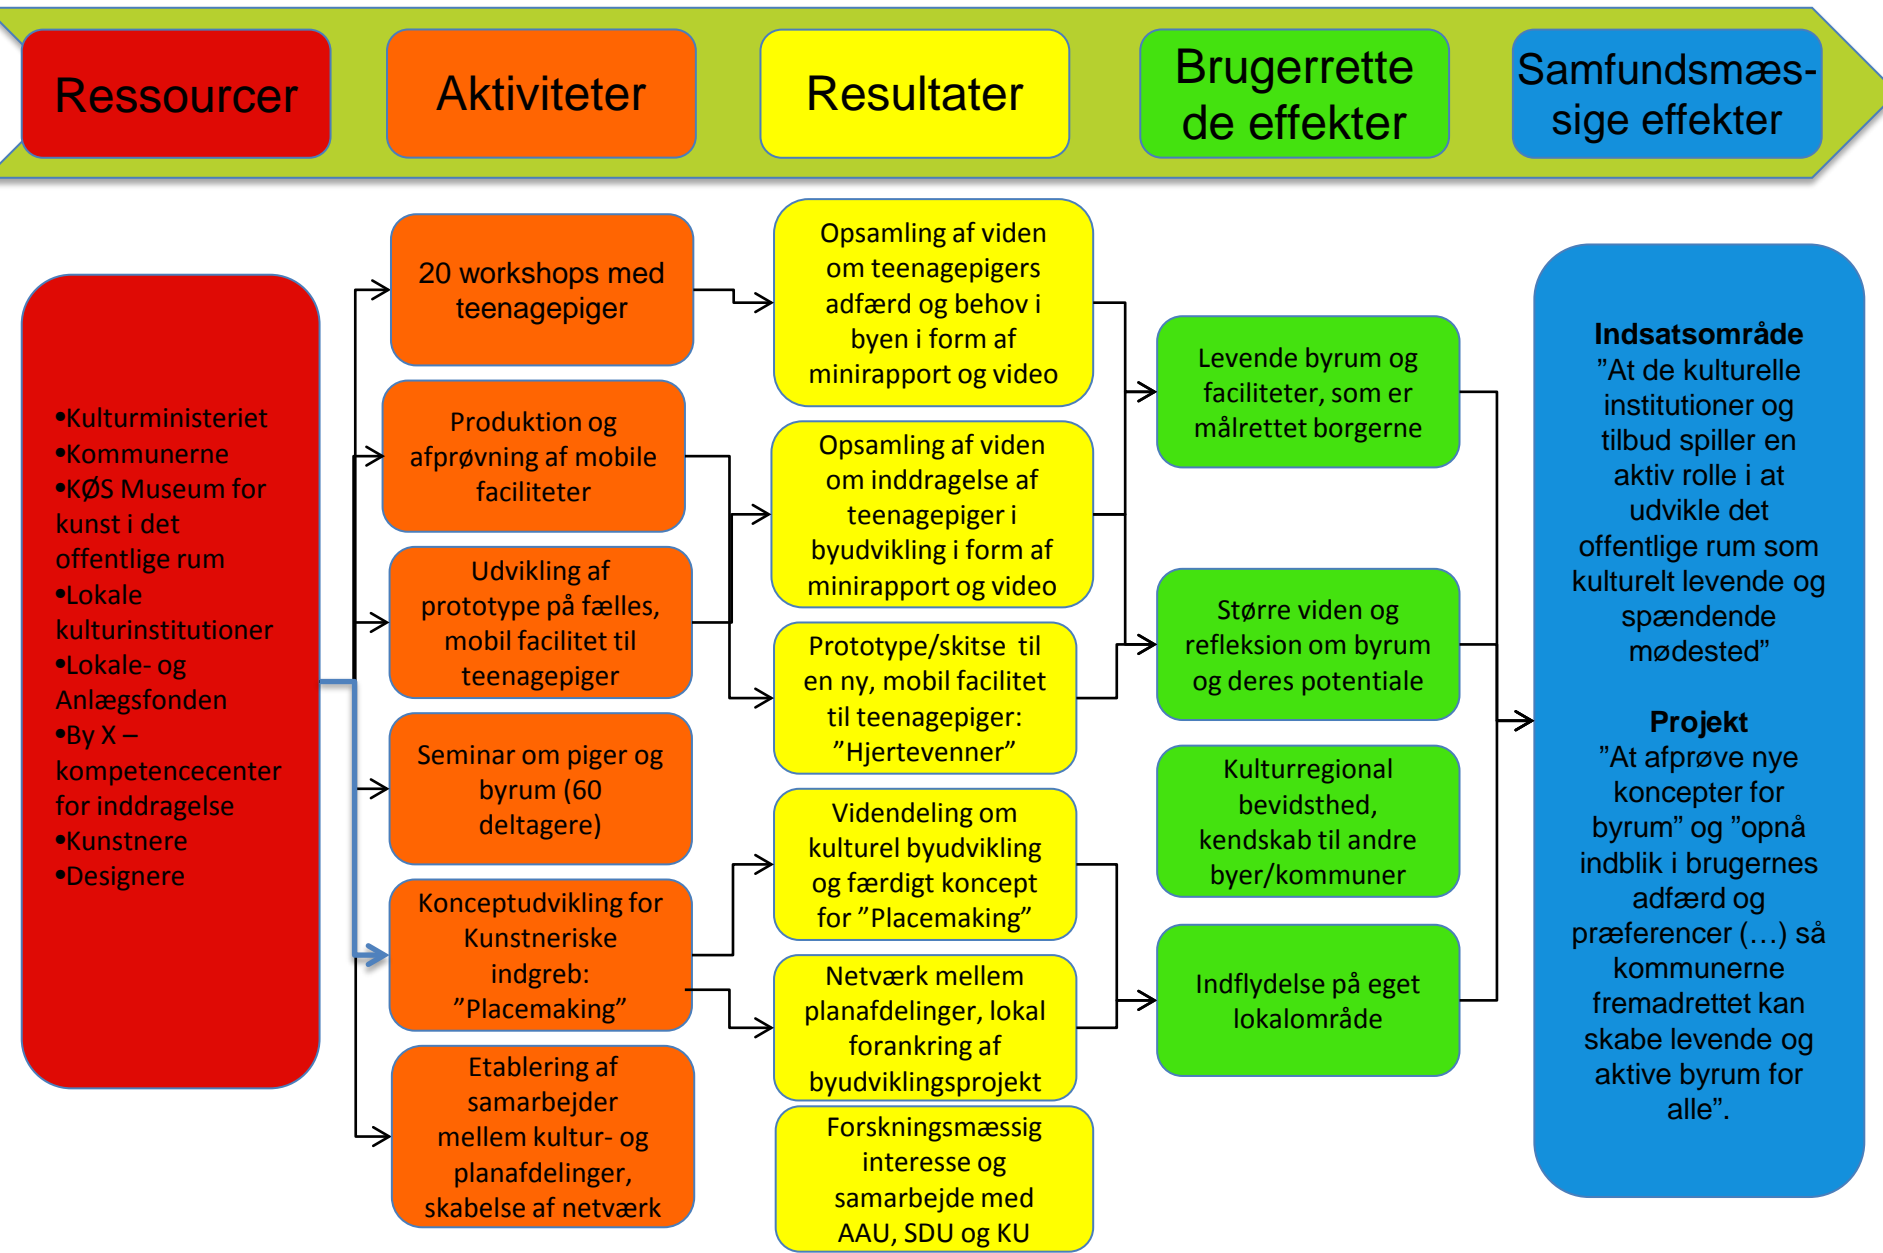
Ressourcer

Aktiviteter

Resultater

Brugerrettede effekter

Samfundsmæssige effekter

•Kulturministeriet
•Kommunerne
•KØS Museum for kunst i det offentlige rum
•Lokale kulturinstitutioner
•Lokale- og Anlægsfonden
•By X – kompetencecenter for inddragelse
•Kunstnere
•Designere

20 workshops med teenagepiger

Produktion og afprøvning af mobile faciliteter

Udvikling af prototype på fælles, mobil facilitet til teenagepiger

Seminar om piger og byrum (60 deltagere)

Konceptudvikling for Kunstneriske indgreb: ”Placemaking”

Etablering af samarbejder mellem kultur- og planafdelinger, skabelse af netværk

Opsamling af viden om teenagepigers adfærd og behov i byen i form af minirapport og video

Opsamling af viden om inddragelse af teenagepiger i byudvikling i form af minirapport og video

Prototype/skitse til en ny, mobil facilitet til teenagepiger: ”Hjertevenner”

Videndeling om kulturel byudvikling og færdigt koncept for ”Placemaking”

Netværk mellem planafdelinger, lokal forankring af byudviklingsprojekt

Forskningsmæssig interesse og samarbejde med AAU, SDU og KU

Levende byrum og faciliteter, som er målrettet borgerne

Større viden og refleksion om byrum og deres potentiale

Kulturregional bevidsthed, kendskab til andre byer/kommuner

Indflydelse på eget lokalområde

Indsatsområde
”At de kulturelle institutioner og tilbud spiller en aktiv rolle i at udvikle det offentlige rum som kulturelt levende og spændende mødested”

Projekt
”At afprøve nye koncepter for byrum” og ”opnå indblik i brugernes adfærd og præferencer (…) så kommunerne fremadrettet kan skabe levende og aktive byrum for alle”.